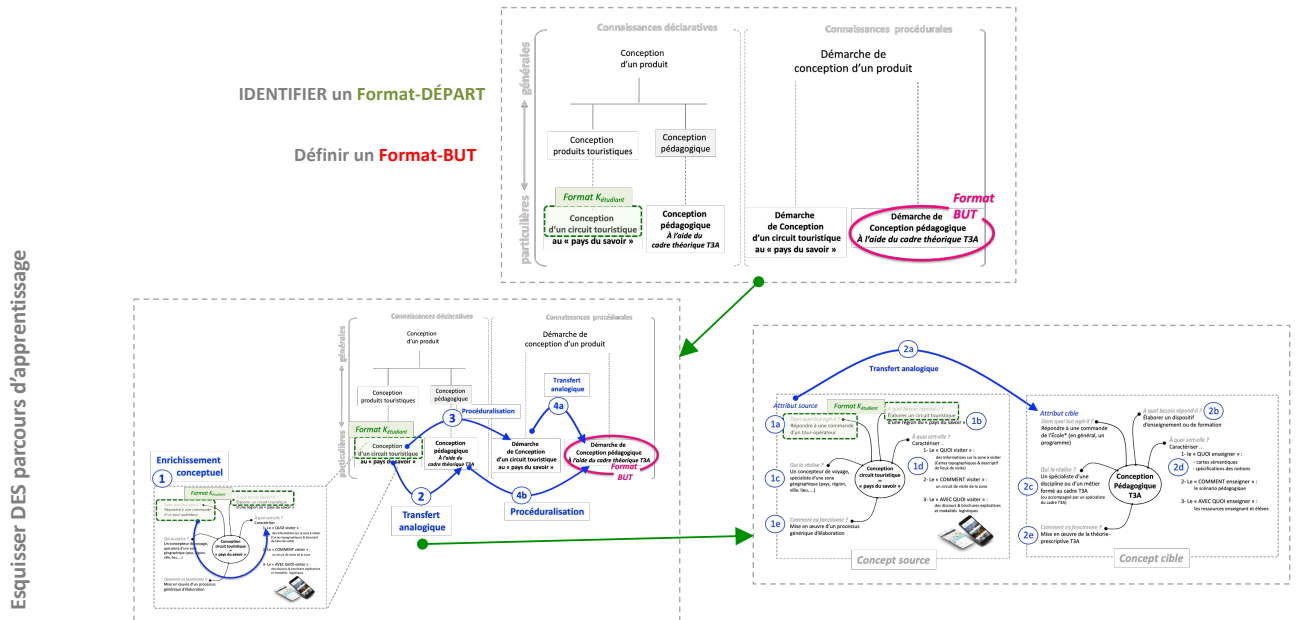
IDENTIFIER un Format-DÉPART

Définir un Format-BUT

Connaissances déclaratives

Connaissances procédurales

générales

particulières

Conception d'un produit

Conception produits touristiques

Conception pédagogique

Format $K_{étudiant}$

Conception d'un circuit touristique au « pays du savoir »

Conception pédagogique À l'aide du cadre théorique T3A

Démarche de conception d'un produit

Démarche de Conception d'un circuit touristique au « pays du savoir »

Format BUT

Démarche de Conception pédagogique À l'aide du cadre théorique T3A

Esquisser DES parcours d'apprentissage

Connaissances déclaratives

Connaissances procédurales

générales

particulières

Conception d'un produit

Conception produits touristiques

Conception pédagogique

Format $K_{étudiant}$

Conception d'un circuit touristique au « pays du savoir »

Conception pédagogique À l'aide du cadre théorique T3A

3 Procéduralisation

Démarche de conception d'un produit

4a Transfert analogique

Démarche de Conception d'un circuit touristique au « pays du savoir »

Démarche de Conception pédagogique À l'aide du cadre théorique T3A

Format BUT

2 Transfert analogique

4b Procéduralisation

Enrichissement conceptuel

1

2a Transfert analogique

Attribut source

Format $K_{étudiant}$

1a Répondre à une commande d'un tour-opérateur

1b Élaborer un circuit touristique d'une région du « pays du savoir »

À quoi sert-elle ?

Caractériser :

1d 1- Le « QUOI visiter » : des informations sur la zone à visiter (Cartes topographiques & descriptif de lieux de visite)

2- Le « COMMENT visiter » : un circuit de visite de la zone

3- Le « AVEC QUOI visiter » : des discours & brochures explicatives et modalités logistiques

Qui la réalise ?

1c Un concepteur de voyage, spécialiste d'une zone géographique (pays, région, ville, lieu,...)

Conception circuit touristique « pays du savoir »

1e Comment va fonctionner ? Mise en œuvre d'un processus générique d'élaboration

Concept source

Attribut cible

Dans quel but est-il ?

Répondre à une commande de l'École* (en général, un programme)

2b À quel besoin répond-il ? Élaborer un dispositif d'enseignement ou de formation

À quoi sert-elle ?

Caractériser :

2d 1- Le « QUOI enseigner » : cartes sémantiques : spécifications des notions

2- Le « COMMENT enseigner » : le scénario pédagogique

3- Le « AVEC QUOI enseigner » : les ressources enseignant et élèves

Qui la réalise ?

2c Un spécialiste d'une discipline ou d'un métier formé au cadre T3A (ou accompagné par un spécialiste du cadre T3A)

Conception Pédagogique T3A

2e Comment va fonctionner ? Mise en œuvre de la théorie-prescriptive T3A

Concept cible